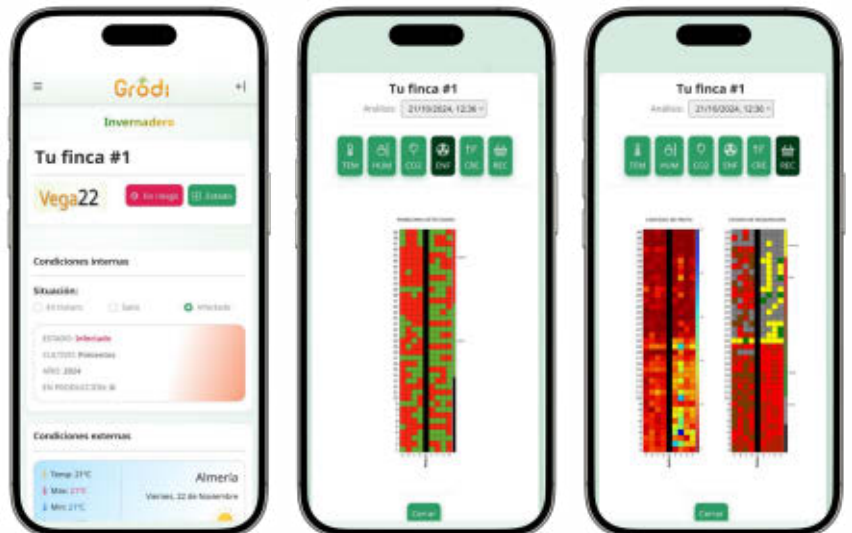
Grōdi

Invernadero

Tu finca #1

Vega22

En riesgo

Estado

Condiciones internas

Situación:

Sano

Infectado

ESTADO: Infectado

CULTIVO: Pimientos

AÑO: 2024

EN PRODUCCIÓN: Sí

Condiciones externas

Temp: 21ºC

Máx: 27ºC

Mín: 21ºC

Almería

Viernes, 22 de Noviembre

Tu finca #1

Análisis: 21/10/2024, 12:36

TEM

HUM

CO2

ENF

CRE

REC

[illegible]

Cerrar

Tu finca #1

Análisis: 21/10/2024, 12:36

TEM

HUM

CO2

ENF

CRE

REC

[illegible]

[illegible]

Cerrar